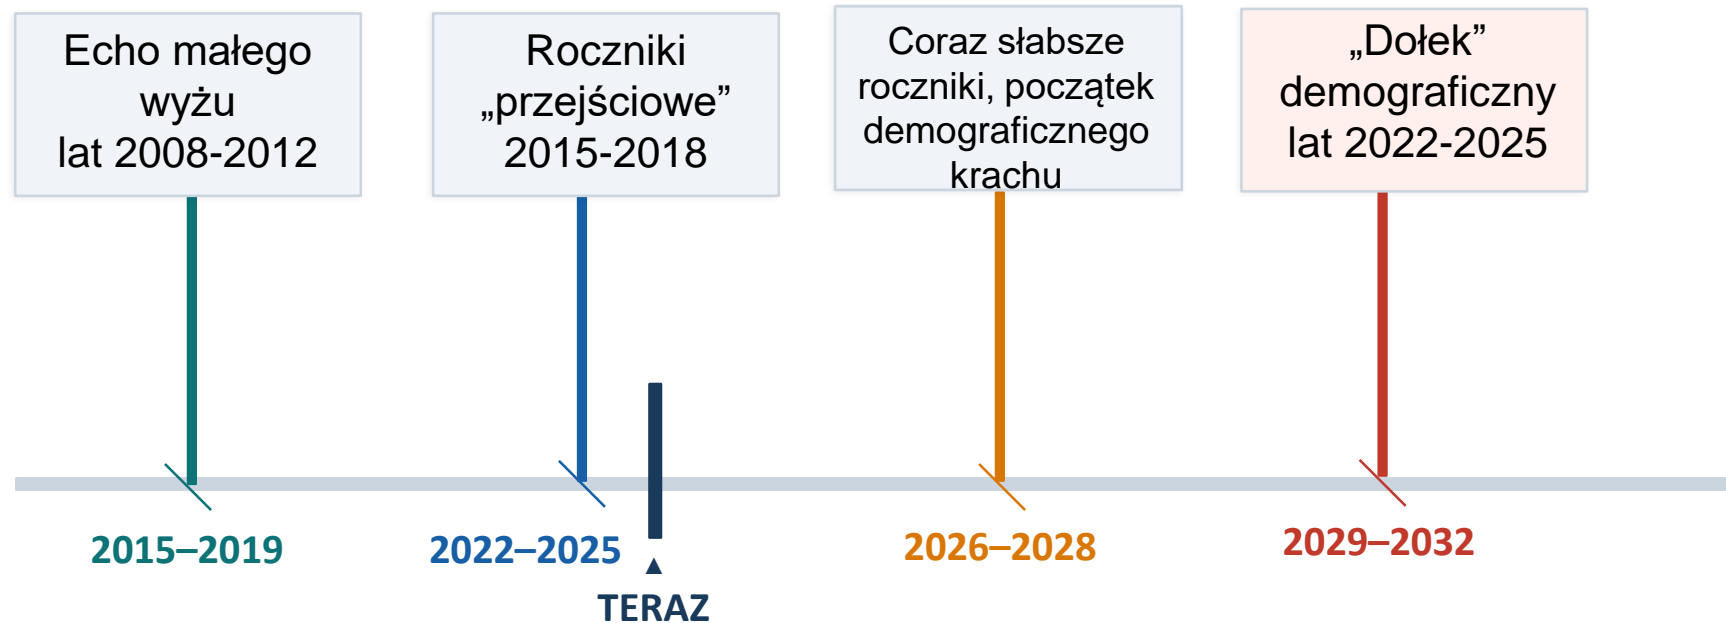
Echo małego wyżu lat 2008-2012

Roczniki „przejściowe” 2015-2018

Coraz słabsze roczniki, początek demograficznego krachu

„Dołek” demograficzny lat 2022-2025

2015–2019

2022–2025

TERAZ

2026–2028

2029–2032